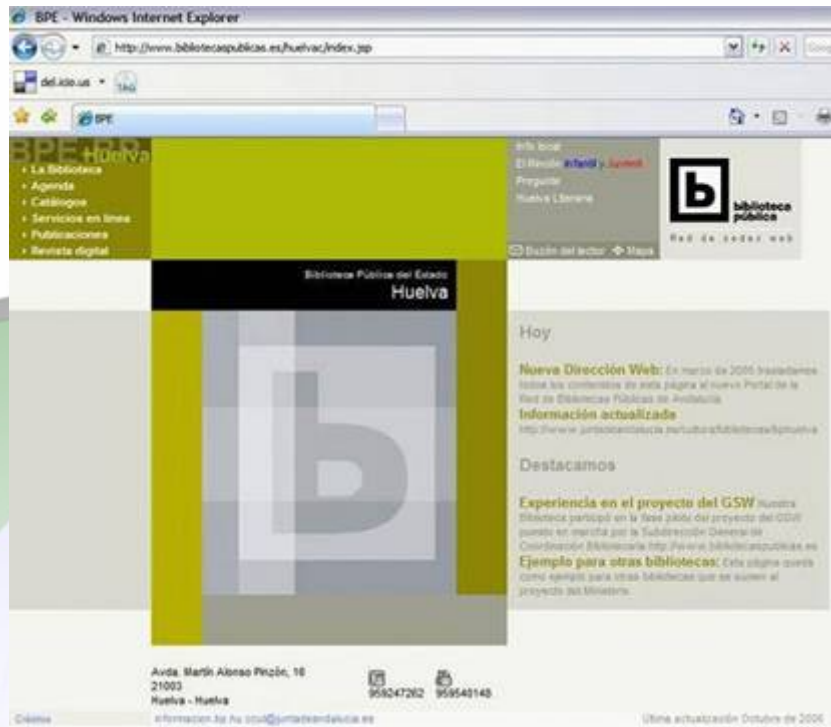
BPE - Windows Internet Explorer

http://www.bibliotecaspublicas.es/huelvac/index.jsp

del.icio.us

TAG

BPE

BPE Huelva

› La Biblioteca
› Agenda
› Catálogos
› Servicios en línea
› Publicaciones
› Revista digital

Info local
El Rincón Infantil y Juvenil
Pregunte
Huelva Literaria

Buzón del lector Mapa

biblioteca pública

Red de todos web

Biblioteca Pública del Estado
Huelva

Hoy

Nueva Dirección Web: En marzo de 2006 trasladamos todos los contenidos de esta página al nuevo Portal de la Red de Bibliotecas Públicas de Andalucía

Información actualizada
http://www.juntadeandalucia.es/cultura/bibliotecas/bphuelva

Destacamos

Experiencia en el proyecto del GSW Nuestra Biblioteca participó en la fase piloto del proyecto del GSW puesto en marcha por la Subdirección General de Coordinación Bibliotecaria http://www.bibliotecaspublicas.es

Ejemplo para otras bibliotecas: Esta página queda como ejemplo para otras bibliotecas que se sumen al proyecto del Ministerio

Avda. Martín Alonso Pinzón, 16
21003
Huelva - Huelva

959247262 959540148

Créditos

informacion.bp.hu.ccul@juntadeandalucia.es

Última actualización Octubre de 2006